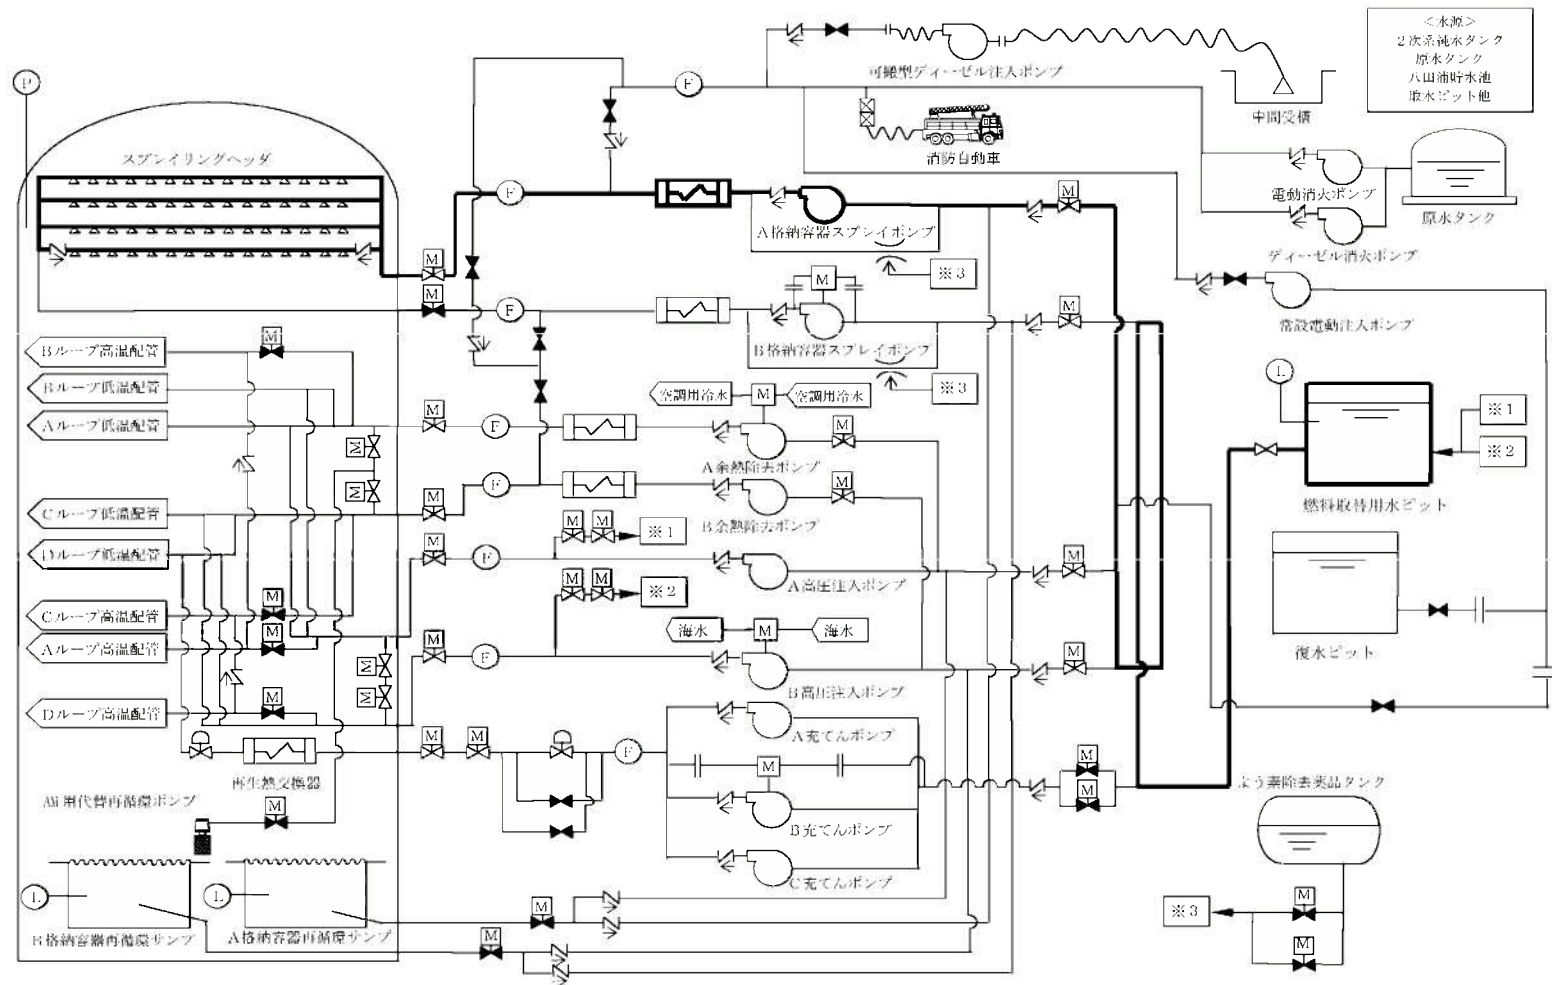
P

スプレイリングヘッダ

Bループ高温配管
Bループ低温配管
Aループ低温配管
Cループ低温配管
Dループ低温配管
Cループ高温配管
Aループ高温配管
Dループ高温配管

M
F

可搬型ディーゼル注入ポンプ
中間受槽
<水源>
2次系純水タンク
原水タンク
八田浦貯水池
取水ピット他

消防自動車
電動消火ポンプ
原水タンク
ディーゼル消火ポンプ
A格納容器スプレイポンプ
※3
B格納容器スプレイポンプ
※3
常設電動注入ポンプ
空調用冷水
空調用冷水
A余熱除去ポンプ
B余熱除去ポンプ
L
※1
※2
燃料取替用水ピット
※1
A高圧注入ポンプ
※2
海水
海水
B高圧注入ポンプ
復水ピット
A充てんポンプ
B充てんポンプ
C充てんポンプ
再生熱交換器
AM用代替再循環ポンプ
ほう素注入薬品タンク
L
L
B格納容器再循環サンプ
A格納容器再循環サンプ
※3